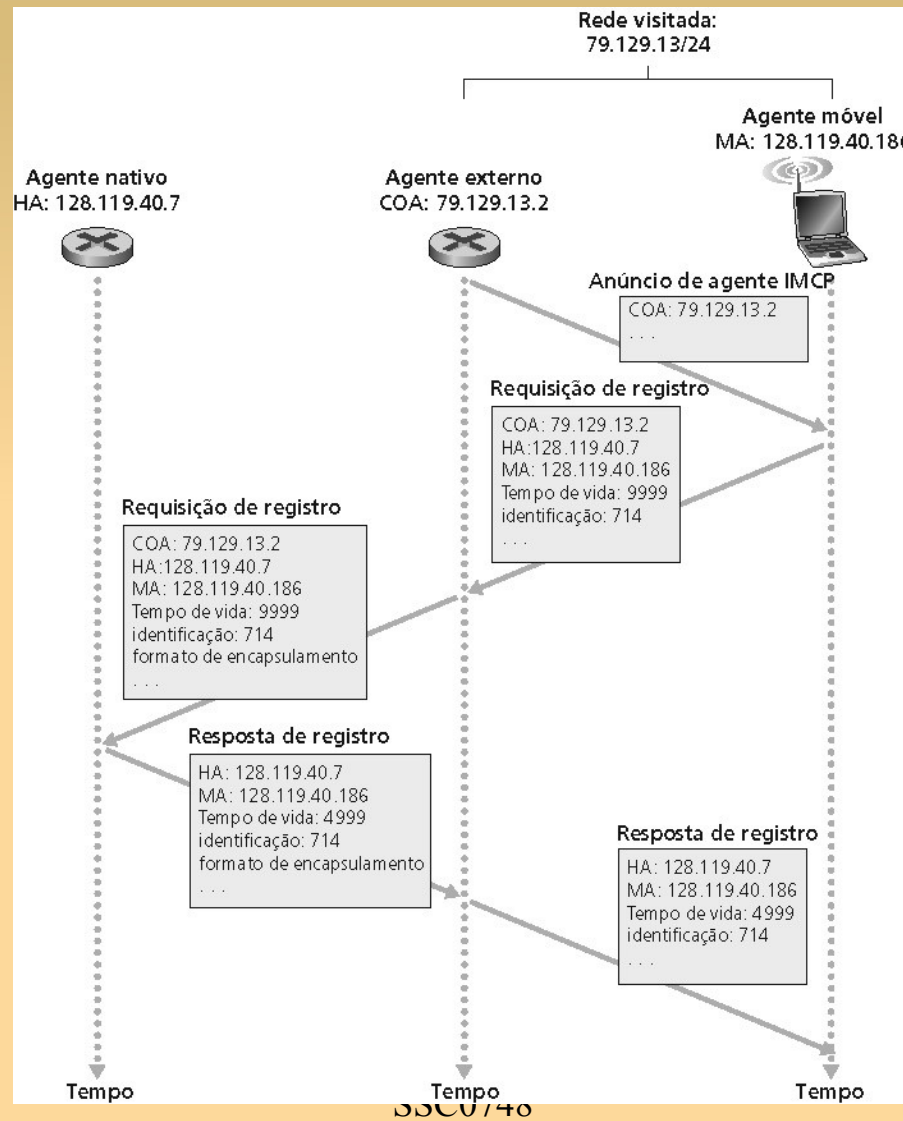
Rede visitada:
79.129.13/24

Agente móvel
MA: 128.119.40.18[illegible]

Agente nativo
HA: 128.119.40.7

Agente externo
COA: 79.129.13.2

Anúncio de agente IMCP
COA: 79.129.13.2
. . .

Requisição de registro
COA: 79.129.13.2
HA:128.119.40.7
MA: 128.119.40.186
Tempo de vida: 9999
identificação: 714
. . .

Requisição de registro
COA: 79.129.13.2
HA:128.119.40.7
MA: 128.119.40.186
Tempo de vida: 9999
identificação: 714
formato de encapsulamento
. . .

Resposta de registro
HA: 128.119.40.7
MA: 128.119.40.186
Tempo de vida: 4999
identificação: 714
formato de encapsulamento
. . .

Resposta de registro
HA: 128.119.40.7
MA: 128.119.40.186
Tempo de vida: 4999
identificação: 714
. . .

Tempo
Tempo
Tempo

SSC0748